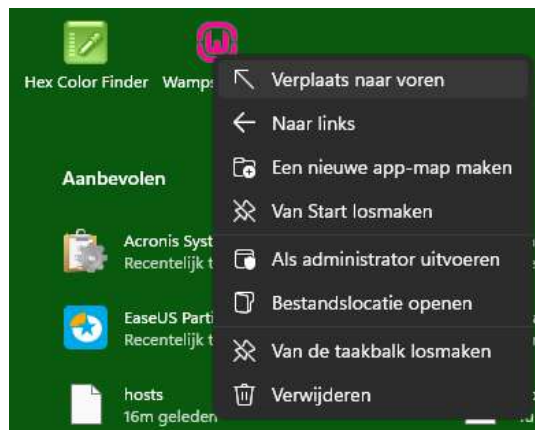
Hex Color Finder
Wamps

Aanbevolen

Acronis Syst
Recentelijk t

EaseUS Parti
Recentelijk t

hosts
16m geleden

Verplaats naar voren
Naar links
Een nieuwe app-map maken
Van Start losmaken
Als administrator uitvoeren
Bestandslocatie openen
Van de taakbalk losmaken
Verwijderen